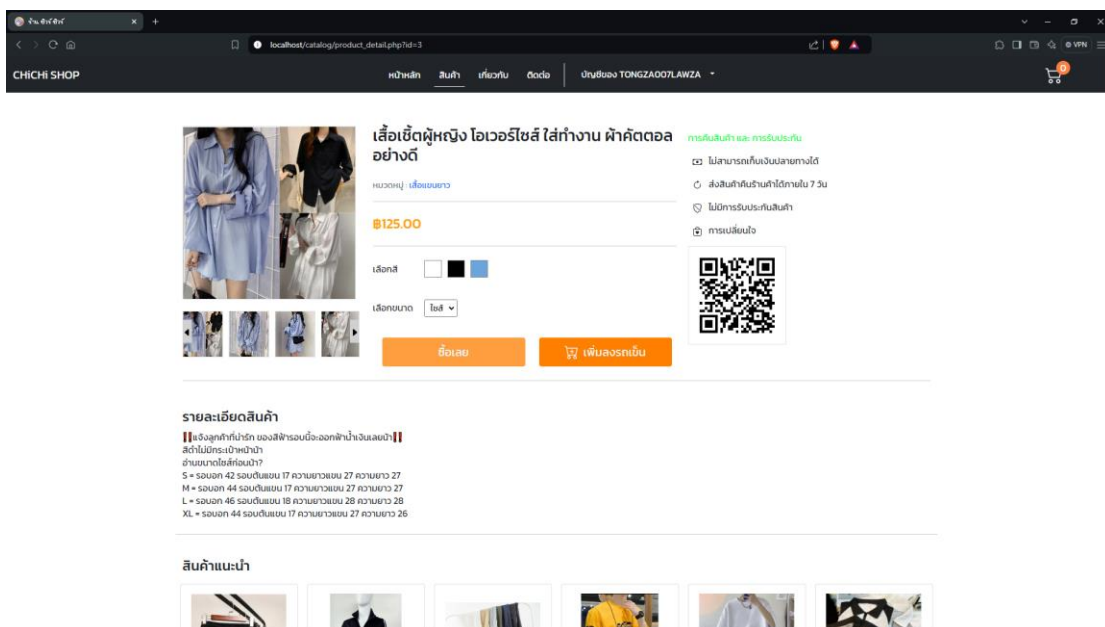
ร้าน ชิค ชิค

localhost/catalog/product_detail.php?id=3

VPN

CHiCHi SHOP

หน้าหลัก สินค้า เกี่ยวกับ ติดต่อ บัญชีของ TONGZA007LAWZA

0

เสื้อเชิ้ตผู้หญิง โอเวอร์ไซส์ ใส่ทำงาน ผ้าคัตตอล อย่างดี

หมวดหมู่ : เสื้อแขนยาว

฿125.00

เลือกสี

เลือกขนาด ไซส์

ซื้อเลย

เพิ่มลงรถเข็น

การคืนสินค้า และ การรับประกัน

ไม่สามารถเก็บเงินปลายทางได้

ส่งสินค้าคืนร้านค้าได้ภายใน 7 วัน

ไม่มีการรับประกันสินค้า

การเปลี่ยนใจ

รายละเอียดสินค้า

แจ้งลูกค้าที่น่ารัก ของสีฟ้ารอบนี้จะออกฟ้าน้ำเงินเลยน้า
สีดำไม่มีกระเป๋าหน้าน้า
อ่านขนาดไซส์ก่อนน้า?
S = รอบอก 42 รอบต้นแขน 17 ความยาวแขน 27 ความยาว 27
M = รอบอก 44 รอบต้นแขน 17 ความยาวแขน 27 ความยาว 27
L = รอบอก 46 รอบต้นแขน 18 ความยาวแขน 28 ความยาว 28
XL = รอบอก 44 รอบต้นแขน 17 ความยาวแขน 27 ความยาว 26

สินค้าแนะนำ